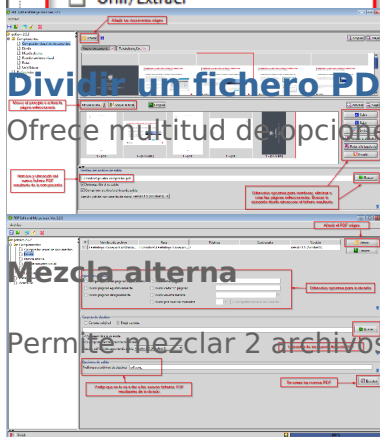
Unir/Extraer

Añade los documentos origen

Dividir un fichero PDF

Mueve el principio o el final la página seleccionada

Ofrece multitud de opciones

Nombre y ubicación del nuevo fichero PDF resultante de la composición

Diferentes opciones para numerar, eliminar o rotar las páginas seleccionadas. Busca la ubicación donde almacenar el fichero resultante

Añade el PDF origen

Mezcla alterna

Diferentes opciones para la división

Permite mezclar 2 archivos

Prefijo que se le da a los nuevos ficheros PDF resultantes de la división

Se crean los nuevos PDF